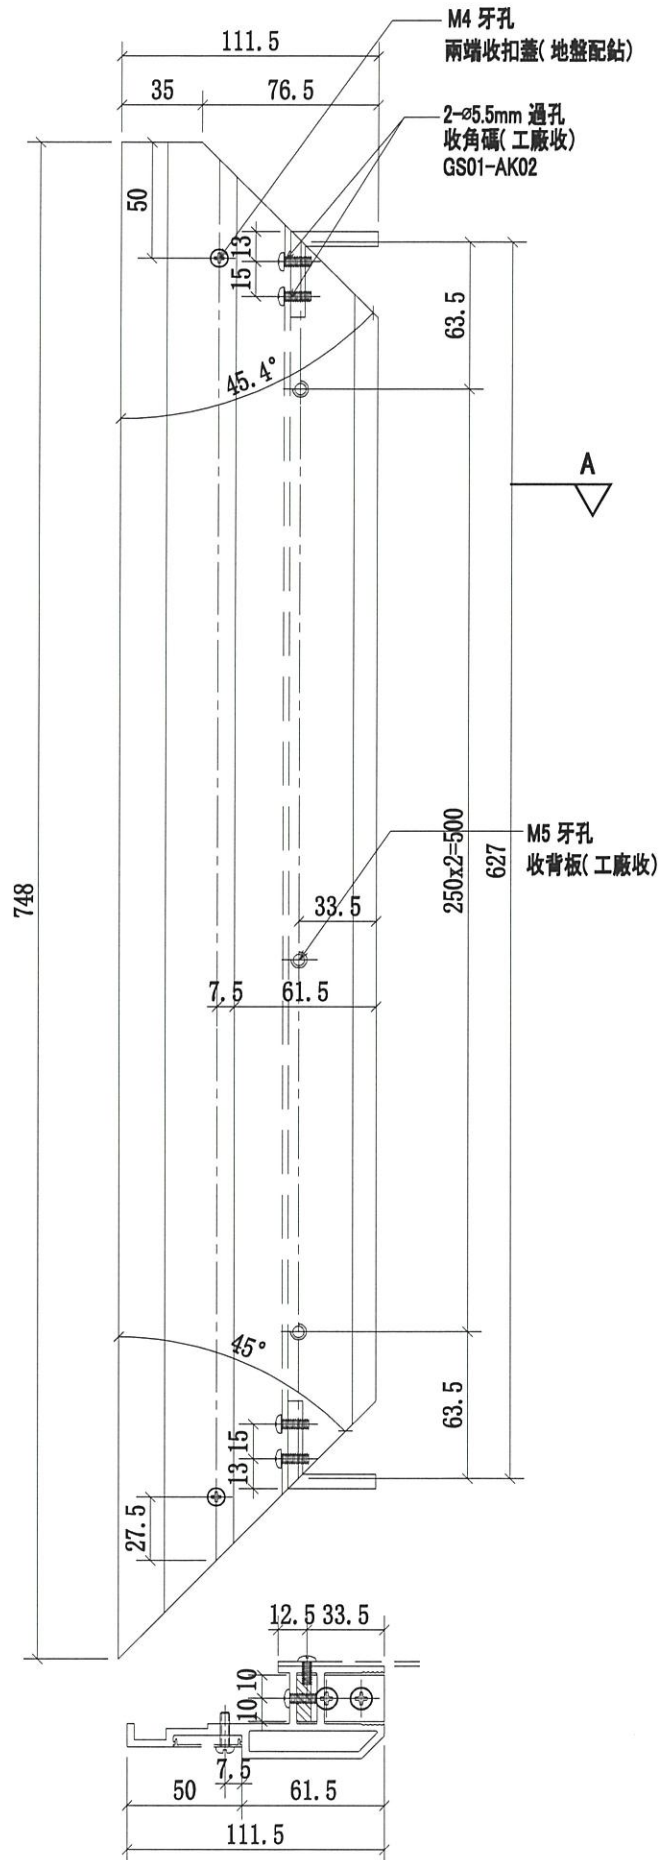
M4 牙孔
兩端收扣蓋( 地盤配鈷)

111.5
35
76.5

2-⌀5.5mm 過孔
收角碼( 工廠收)
GS01-AK02

50
13
15
63.5
45.4°

A

748

M5 牙孔
收背板( 工廠收)

250x2=500
627

33.5
7.5
61.5

45°
63.5
13
15
27.5

12.5
33.5
10
10
50
7.5
61.5
111.5